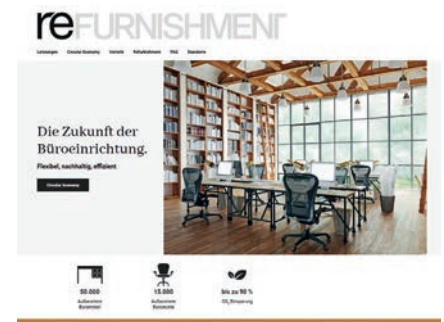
reFURNISHMENT

Leistungen Circular Economy Vorteile Referenzen FAQ Standorte

Die Zukunft der Büroeinrichtung.

Flexibel, nachhaltig, effizient

Circular Economy

50.000
Aufbereitete Bürotische

15.000
Aufbereitete Bürostühle

bis zu 90 %
$CO_2$-Einsparung